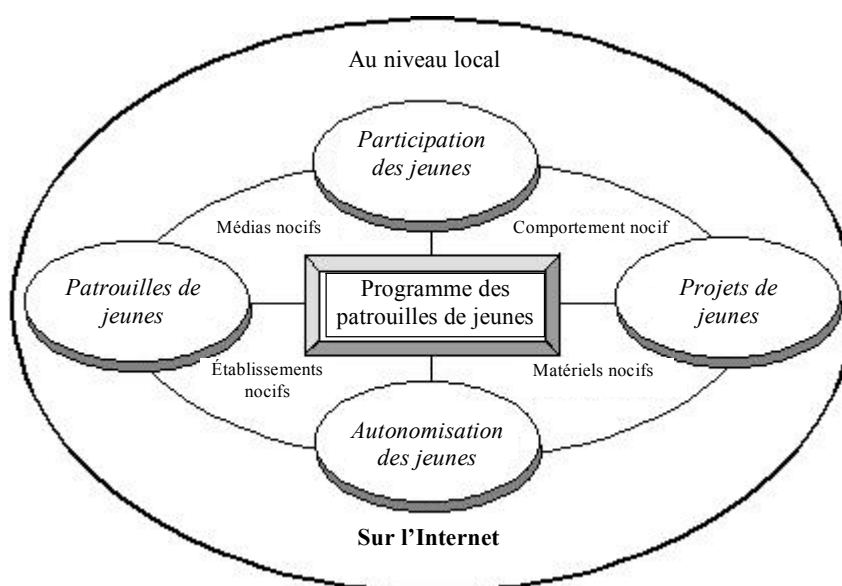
Au niveau local

Participation des jeunes

Médias nocifs

Comportement nocif

Patrouilles de jeunes

Programme des patrouilles de jeunes

Projets de jeunes

Établissements nocifs

Matériels nocifs

Autonomisation des jeunes

Sur l'Internet